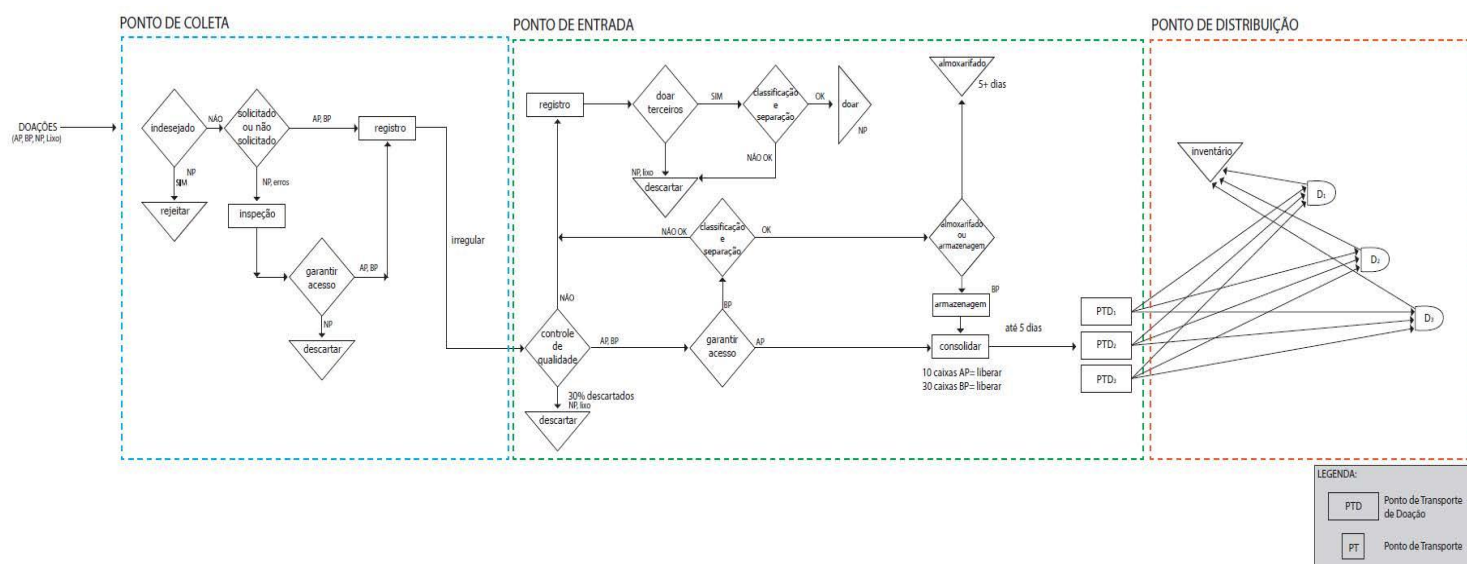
PONTO DE COLETA

PONTO DE ENTRADA

PONTO DE DISTRIBUIÇÃO

DOAÇÕES
(AP, BP, NP, Lixo)

indesejado

NÃO

SIM

NP

rejeitar

solicitado ou não solicitado

AP, BP

NP, erros

inspeção

registro

garantir acesso

AP, BP

NP

descartar

irregular

registro

doar terceiros

SIM

classificação e separação

OK

doar

NP

NÃO OK

NP, lixo

descartar

almoxarifado

5+ dias

NÃO OK

classificação e separação

OK

almoxarifado ou armazenagem

BP

armazenagem

NÃO

BP

controle de qualidade

AP, BP

garantir acesso

AP

consolidar

até 5 dias

30% descartados

NP, lixo

descartar

10 caixas AP= liberar
30 caixas BP= liberar

inventário

$D_1$

$D_2$

$D_3$

$PTD_1$

$PTD_2$

$PTD_3$

LEGENDA:

PTD Ponto de Transporte de Doação

PT Ponto de Transporte